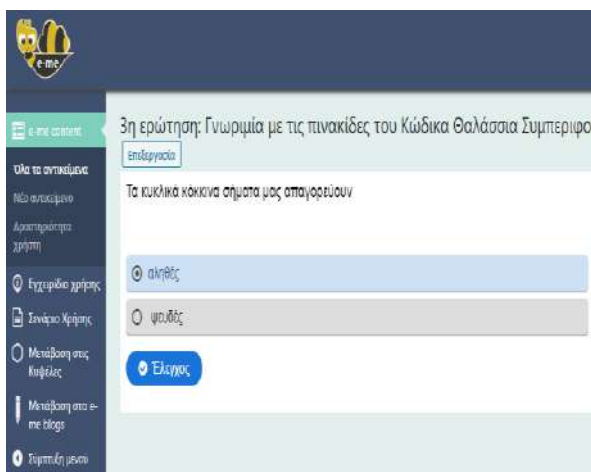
e-me

e-me content

Όλα τα αντικείμενα

Νέο αντικείμενο

Δραστηριότητα χρήστη

Εγχειρίδιο χρήσης

Σενάριο Χρήσης

Μετάβαση στις Κυψέλες

Μετάβαση στα e-me blogs

Σύμπτυξη μενού

3η ερώτηση: Γνωριμία με τις πινακίδες του Κώδικα Θαλάσσια Συμπεριφο

Επεξεργασία

Τα κυκλικά κόκκινα σήματα μας απαγορεύουν

αληθές

ψευδές

Έλεγχος